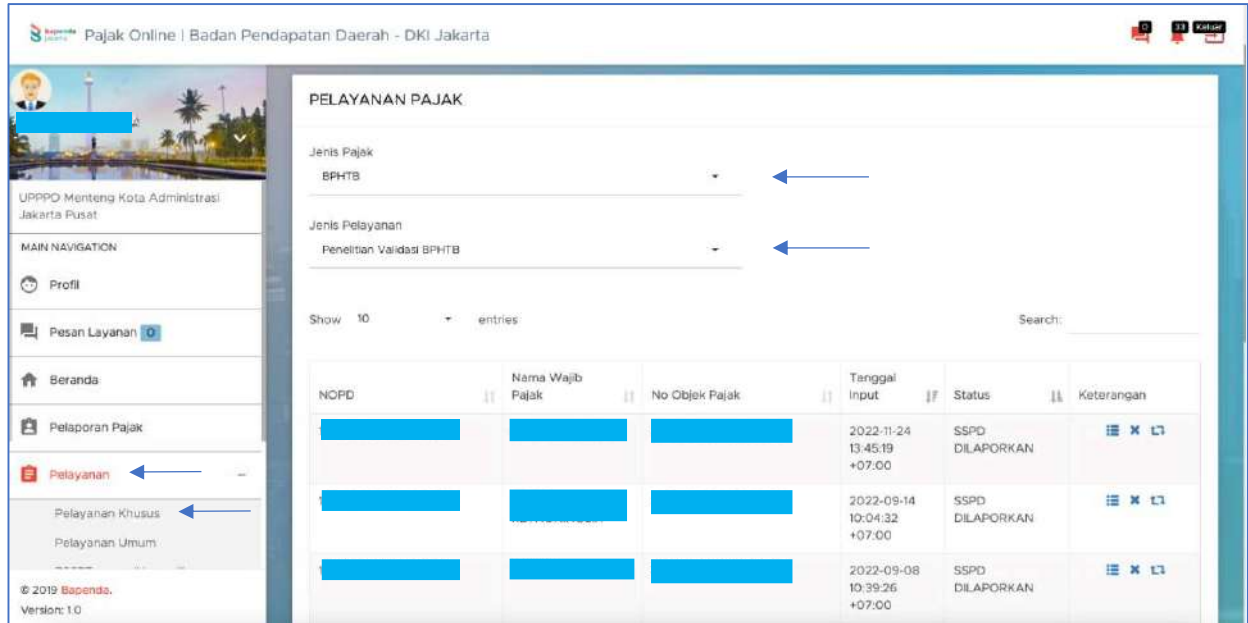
Bapenda Jakarta Pajak Online | Badan Pendapatan Daerah - DKI Jakarta

0 33 Keluar

UPPPO Menteng Kota Administrasi Jakarta Pusat

MAIN NAVIGATION

Profil

Pesan Layanan 0

Beranda

Pelaporan Pajak

Pelayanan

Pelayanan Khusus

Pelayanan Umum

© 2019 Bapenda.

Version: 1.0

PELAYANAN PAJAK

Jenis Pajak

BPHTB

Jenis Pelayanan

Penelitian Validasi BPHTB

Show 10 entries

Search:

| NOPD | Nama Wajib Pajak | No Objek Pajak | Tanggal Input | Status | Keterangan |
|---|---|---|---|---|---|
| | | | 2022-11-24 13:45:19 +07:00 | SSPD DILAPORKAN | |
| | | | 2022-09-14 10:04:32 +07:00 | SSPD DILAPORKAN | |
| | | | 2022-09-08 10:39:26 +07:00 | SSPD DILAPORKAN | |